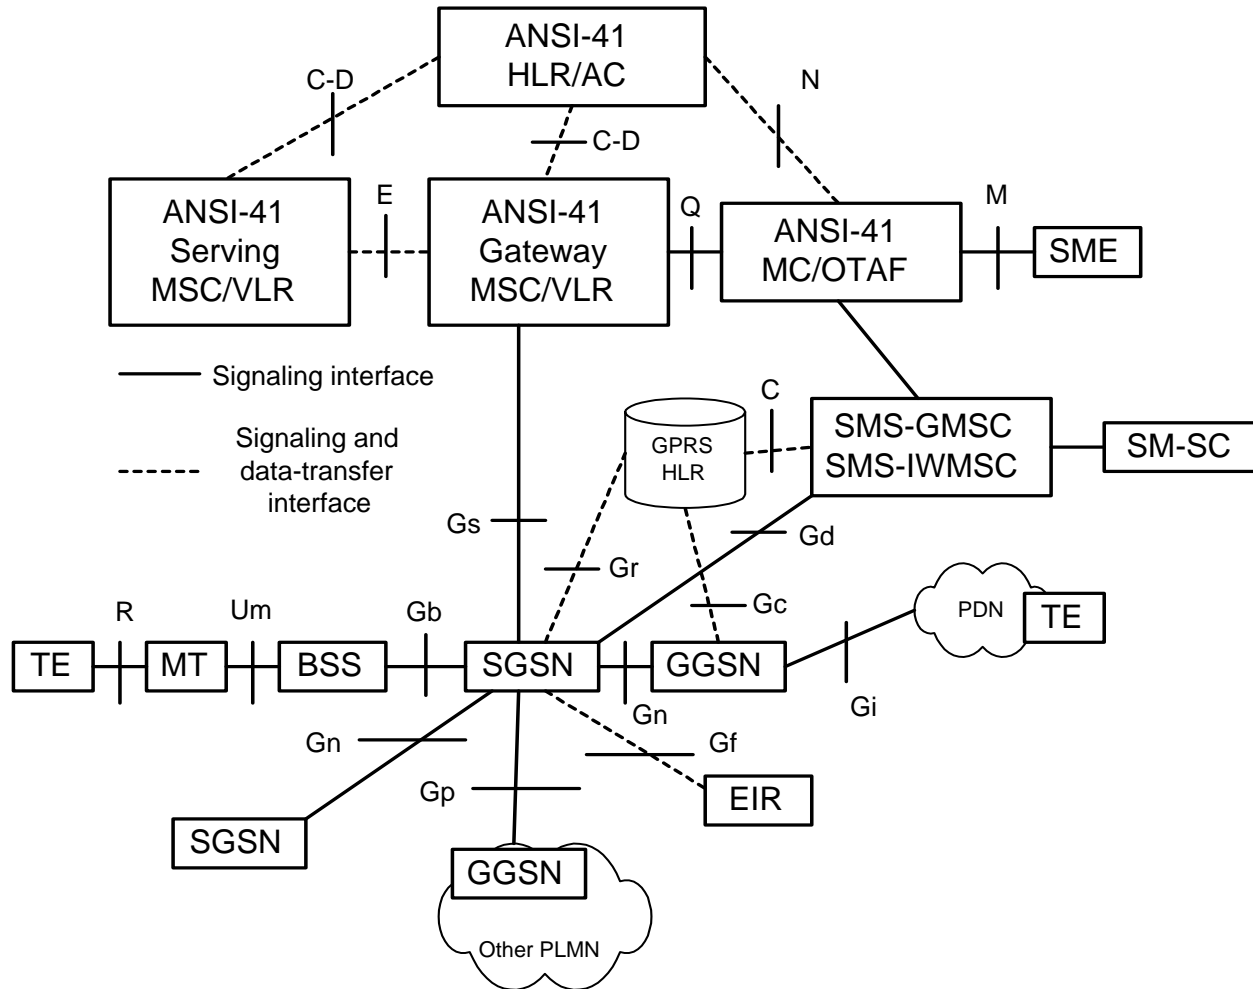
ANSI-41
HLR/AC

C-D

C-D

N

ANSI-41
Serving
MSC/VLR

E

ANSI-41
Gateway
MSC/VLR

Q

ANSI-41
MC/OTAF

M

SME

Signaling interface

Signaling and
data-transfer
interface

GPRS
HLR

C

SMS-GMSC
SMS-IWMSC

SM-SC

Gs

Gr

Gd

Gc

PDN

TE

R

Um

Gb

TE

MT

BSS

SGSN

GGSN

Gn

Gi

Gn

Gf

Gp

EIR

SGSN

GGSN

Other PLMN